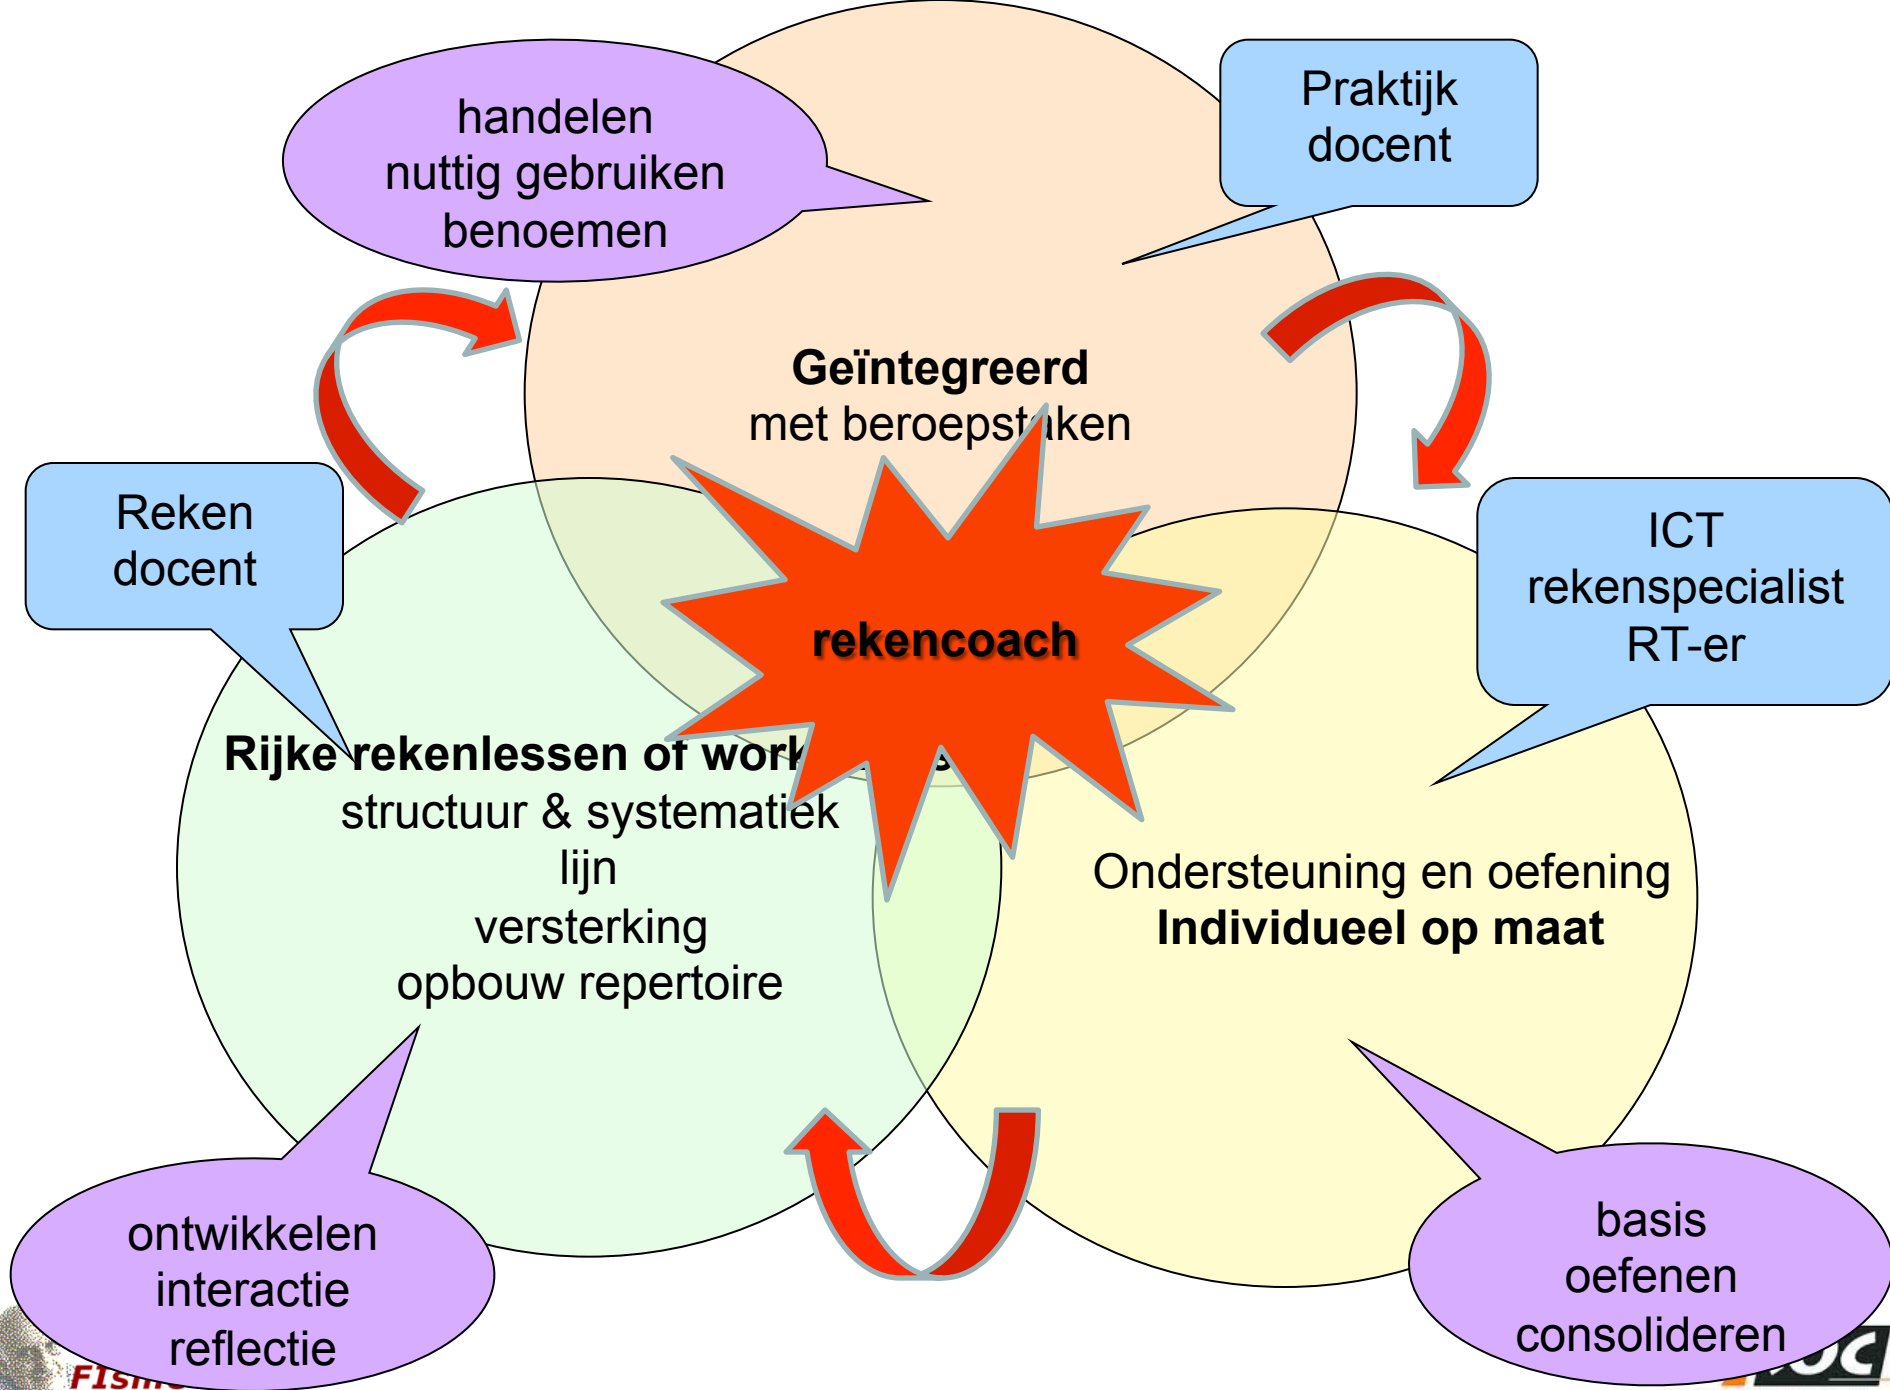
handelen
nuttig gebruiken
benoemen

Praktijk
docent

Geïntegreerd
met beroepst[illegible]ken

Reken
docent

ICT
rekenspecialist
RT-er

rekencoach

Rijke rekenlessen of work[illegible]
structuur & systematiek
lijn
versterking
opbouw repertoire

Ondersteuning en oefening
Individueel op maat

ontwikkelen
interactie
reflectie

basis
oefenen
consolideren

FIsm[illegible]

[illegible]OC